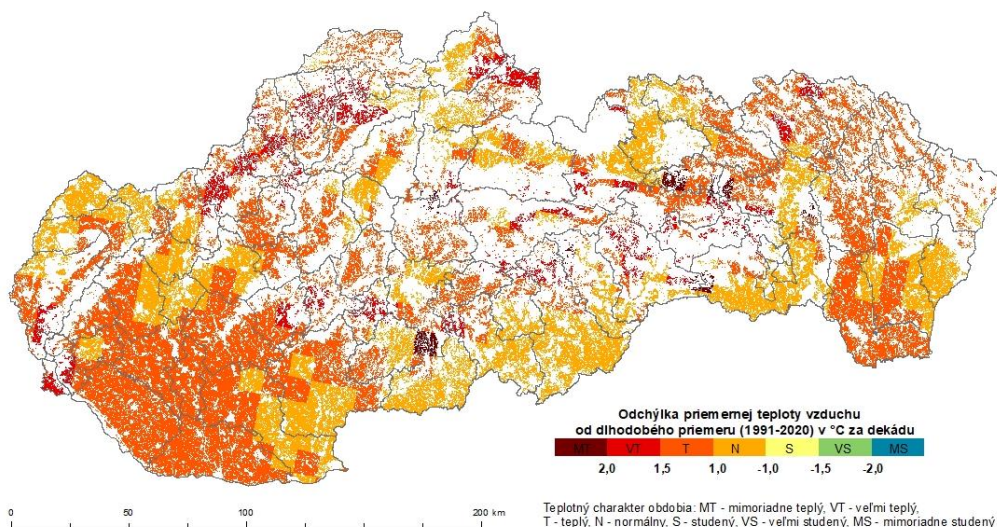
Odchýlka priemernej teploty vzduchu od dlhodobého priemeru (1991-2020) v °C za dekádu

MT VT T N S VS MS

2,0 1,5 1,0 -1,0 -1,5 -2,0

0 50 100 200 km

Teplotný charakter obdobia: MT - mimoriadne teplý, VT - veľmi teplý, T - teplý, N - normálny, S - studený, VS - veľmi studený, MS - mimoriadne studený